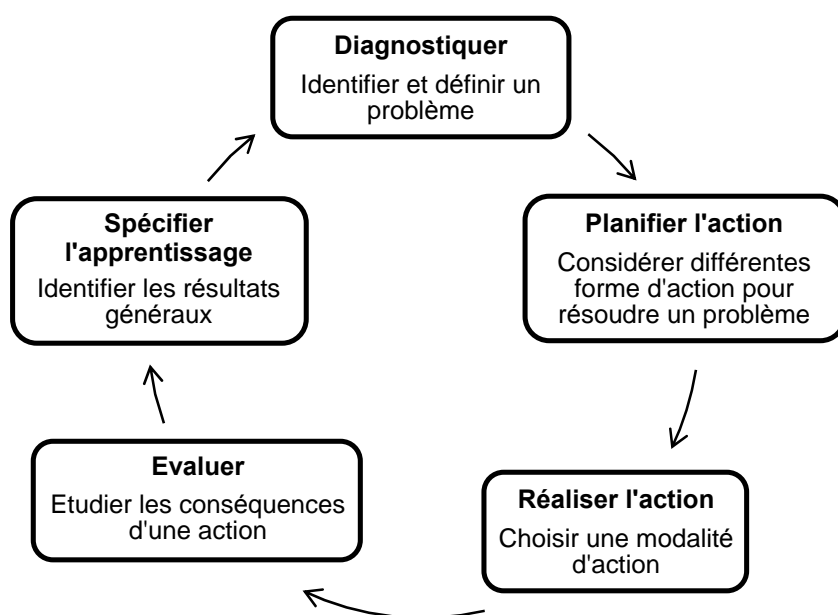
**Diagnostiquer**
Identifier et définir un problème

**Planifier l'action**
Considérer différentes forme d'action pour résoudre un problème

**Réaliser l'action**
Choisir une modalité d'action

**Evaluer**
Etudier les conséquences d'une action

**Spécifier l'apprentissage**
Identifier les résultats généraux